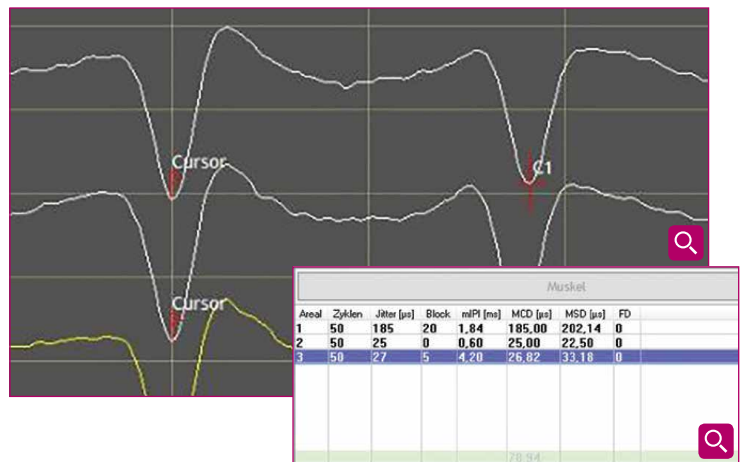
Cursor

C1

Cursor

Muskel

| Areal | Zyklen | Jitter [µs] | Block | mIPI [ms] | MCD [µs] | MSD [µs] | FD |
|---|---|---|---|---|---|---|---|
| 1 | 50 | 185 | 20 | 1,84 | 185,00 | 202,14 | 0 |
| 2 | 50 | 25 | 0 | 0,60 | 25,00 | 22,50 | 0 |
| 3 | 50 | 27 | 5 | 4,20 | 26,82 | 33,18 | 0 |

78,94